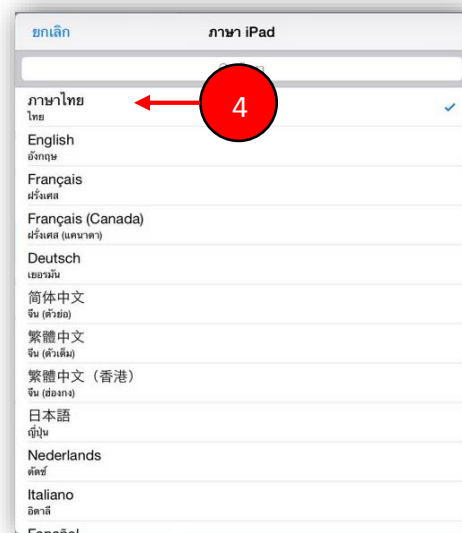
ยกเลิก
ภาษา iPad

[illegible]

ภาษาไทย
ไทย

4

English
อังกฤษ

Français
ฝรั่งเศส

Français (Canada)
ฝรั่งเศส (แคนาดา)

Deutsch
เยอรมัน

简体中文
จีน (ตัวย่อ)

繁體中文
จีน (ตัวเต็ม)

繁體中文（香港）
จีน (ฮ่องกง)

日本語
ญี่ปุ่น

Nederlands
ดัตช์

Italiano
อิตาลี

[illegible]